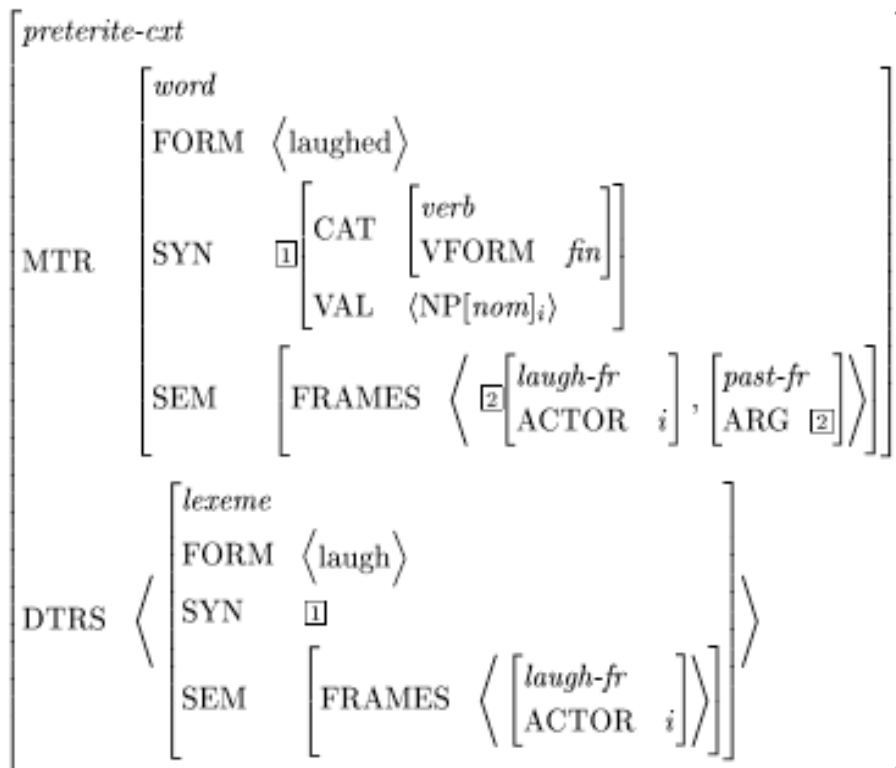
$\begin{bmatrix} \textit{preterite-cxt} \\ \text{MTR} & \begin{bmatrix} \textit{word} \\ \text{FORM} & \langle \text{laughed} \rangle \\ \text{SYN} & \boxed{1} \begin{bmatrix} \text{CAT} & \begin{bmatrix} \textit{verb} \\ \text{VFORM} & \textit{fin} \end{bmatrix} \\ \text{VAL} & \langle \text{NP}[\textit{nom}]_i \rangle \end{bmatrix} \\ \text{SEM} & \begin{bmatrix} \text{FRAMES} & \left\langle \boxed{2} \begin{bmatrix} \textit{laugh-fr} \\ \text{ACTOR} & i \end{bmatrix}, \begin{bmatrix} \textit{past-fr} \\ \text{ARG} & \boxed{2} \end{bmatrix} \right\rangle \end{bmatrix} \end{bmatrix} \\ \text{DTRS} & \left\langle \begin{bmatrix} \textit{lexeme} \\ \text{FORM} & \langle \text{laugh} \rangle \\ \text{SYN} & \boxed{1} \\ \text{SEM} & \begin{bmatrix} \text{FRAMES} & \left\langle \begin{bmatrix} \textit{laugh-fr} \\ \text{ACTOR} & i \end{bmatrix} \right\rangle \end{bmatrix} \end{bmatrix} \right\rangle \end{bmatrix}$